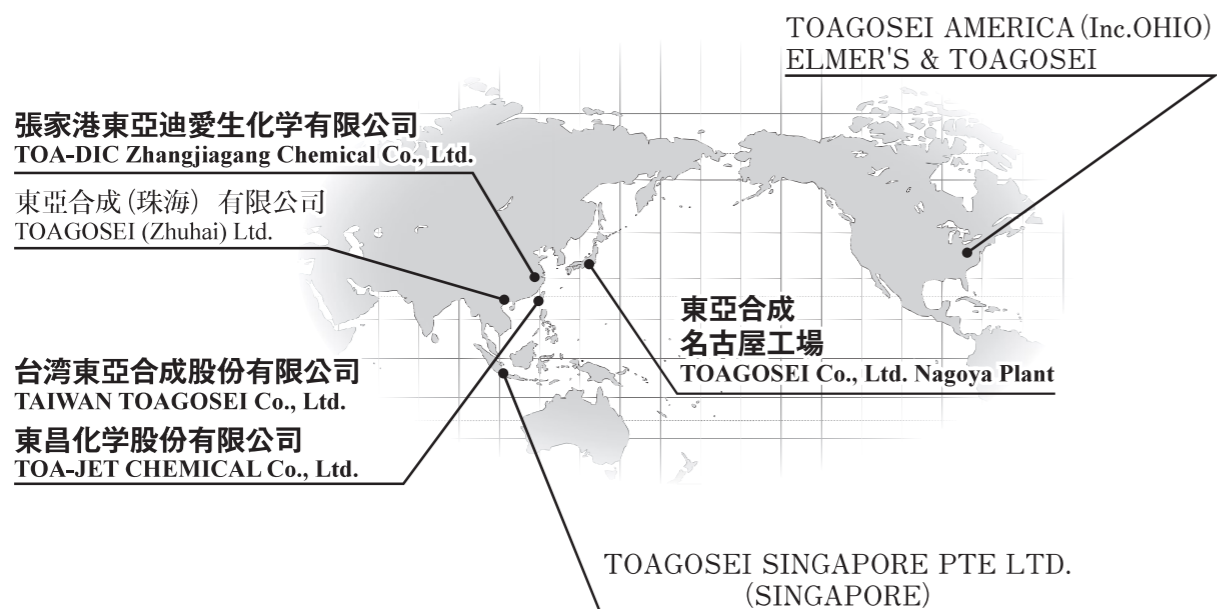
TOAGOSEI AMERICA (Inc.OHIO)
ELMER'S & TOAGOSEI

張家港東亞迪愛生化学有限公司
TOA-DIC Zhangjiagang Chemical Co., Ltd.

東亞合成（珠海）有限公司
TOAGOSEI (Zhuhai) Ltd.

東亞合成
名古屋工場
TOAGOSEI Co., Ltd. Nagoya Plant

台湾東亞合成股份有限公司
TAIWAN TOAGOSEI Co., Ltd.

東昌化学股份有限公司
TOA-JET CHEMICAL Co., Ltd.

TOAGOSEI SINGAPORE PTE LTD.
(SINGAPORE)